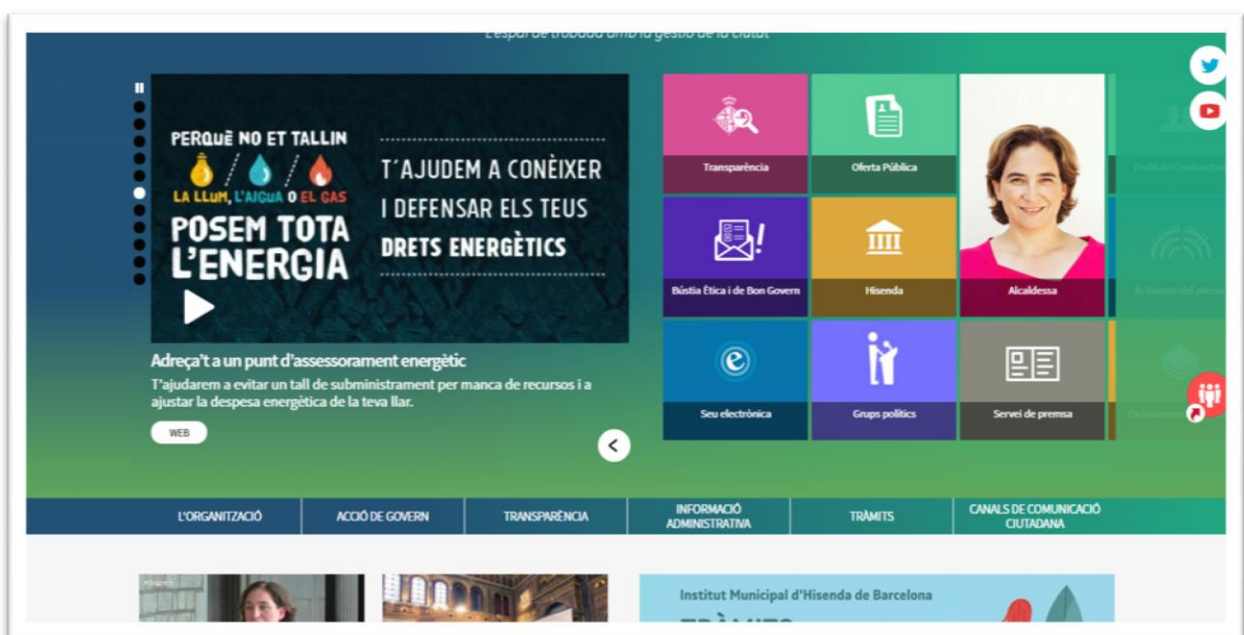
L'espai de trobada amb la gestió de la ciutat

PERQUÈ NO ET TALLIN
LA LLUM, L'AIGUA O EL GAS
POSEM TOTA L'ENERGIA

T'AJUDEM A CONÈIXER I DEFENSAR ELS TEUS DRETS ENERGÈTICS

Adreça't a un punt d'assessorament energètic
T'ajudarem a evitar un tall de subministrament per manca de recursos i a ajustar la despesa energètica de la teva llar.

WEB

Transparència
Oferta Pública
Perfil de Contractant
Bústia Ètica i de Bon Govern
Hisenda
Alcaldessa
Activitats del plenari
Seu electrònica
Grups polítics
Servei de premsa
Ordenances

L'ORGANITZACIÓ
ACCIÓ DE GOVERN
TRANSPARÈNCIA
INFORMACIÓ ADMINISTRATIVA
TRÀMITS
CANALS DE COMUNICACIÓ CIUTADANA

Institut Municipal d'Hisenda de Barcelona
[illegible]